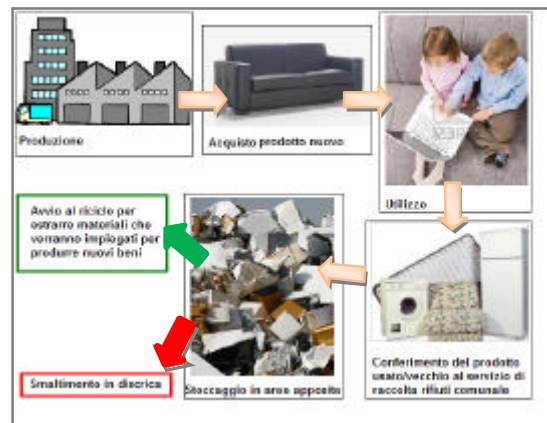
Produzione

Acquisto prodotto nuovo

Utilizzo

Avvio al riciclo per estrarre materiali che verranno impiegati per produrre nuovi beni

Conferimento del prodotto usato/vecchio al servizio di raccolta rifiuti comunale

Stoccaggio in aree apposite

Smaltimento in discarica